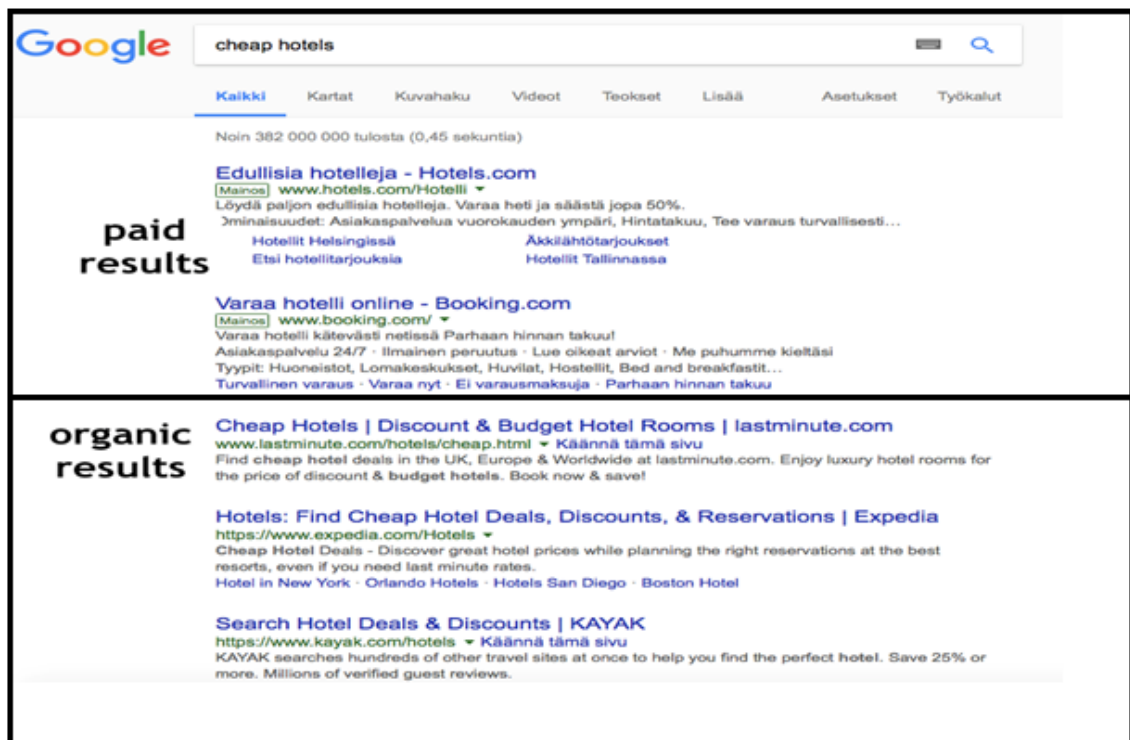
Google

cheap hotels

Kaikki Kartat Kuvahaku Videot Teokset Lisää Asetukset Työkalut

Noin 382 000 000 tulosta (0,45 sekuntia)

paid results

Edullisia hotelleja - Hotels.com
Mainos www.hotels.com/Hotelli
Löydä paljon edullisia hotelleja. Varaa heti ja säästä jopa 50%.
Ominaisuudet: Asiakaspalvelua vuorokauden ympäri, Hintatakuu, Tee varaus turvallisesti...
Hotellit Helsingissä Äkkilähtötarjoukset
Etsi hotellitarjouksia Hotellit Tallinnassa

Varaa hotelli online - Booking.com
Mainos www.booking.com/
Varaa hotelli kätevästi netissä Parhaan hinnan takuu!
Asiakaspalvelu 24/7 · Ilmainen peruutus · Lue oikeat arviot · Me puhumme kieltäsi
Tyypit: Huoneistot, Lomakeskukset, Huvilat, Hostellit, Bed and breakfastit...
Turvallinen varaus · Varaa nyt · Ei varausmaksuja · Parhaan hinnan takuu

organic results

Cheap Hotels | Discount & Budget Hotel Rooms | lastminute.com
www.lastminute.com/hotels/cheap.html Käännä tämä sivu
Find cheap hotel deals in the UK, Europe & Worldwide at lastminute.com. Enjoy luxury hotel rooms for the price of discount & budget hotels. Book now & save!

Hotels: Find Cheap Hotel Deals, Discounts, & Reservations | Expedia
https://www.expedia.com/Hotels
Cheap Hotel Deals - Discover great hotel prices while planning the right reservations at the best resorts, even if you need last minute rates.
Hotel in New York · Orlando Hotels · Hotels San Diego · Boston Hotel

Search Hotel Deals & Discounts | KAYAK
https://www.kayak.com/hotels Käännä tämä sivu
KAYAK searches hundreds of other travel sites at once to help you find the perfect hotel. Save 25% or more. Millions of verified guest reviews.